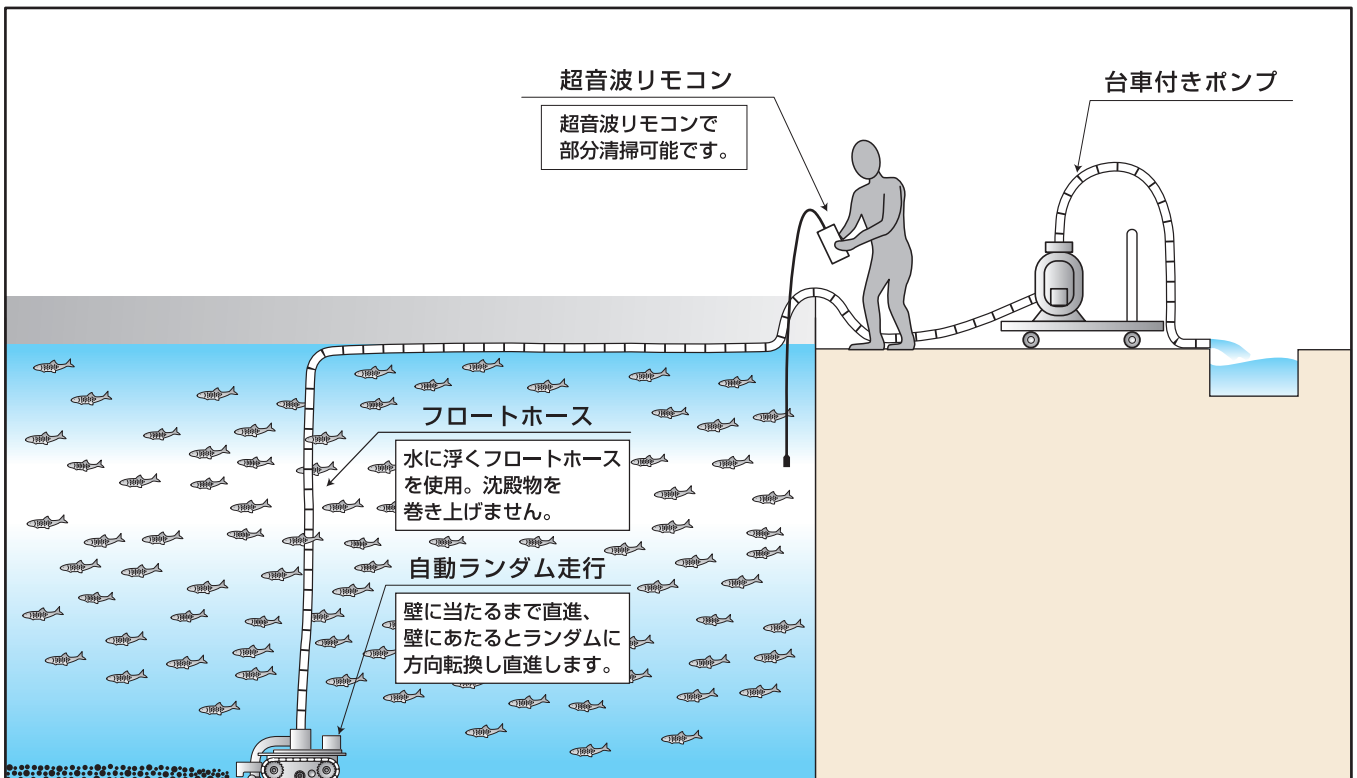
超音波リモコン

超音波リモコンで部分清掃可能です。

台車付きポンプ

フロートホース

水に浮くフロートホースを使用。沈殿物を巻き上げません。

自動ランダム走行

壁に当たるまで直進、壁にあたるとランダムに方向転換し直進します。